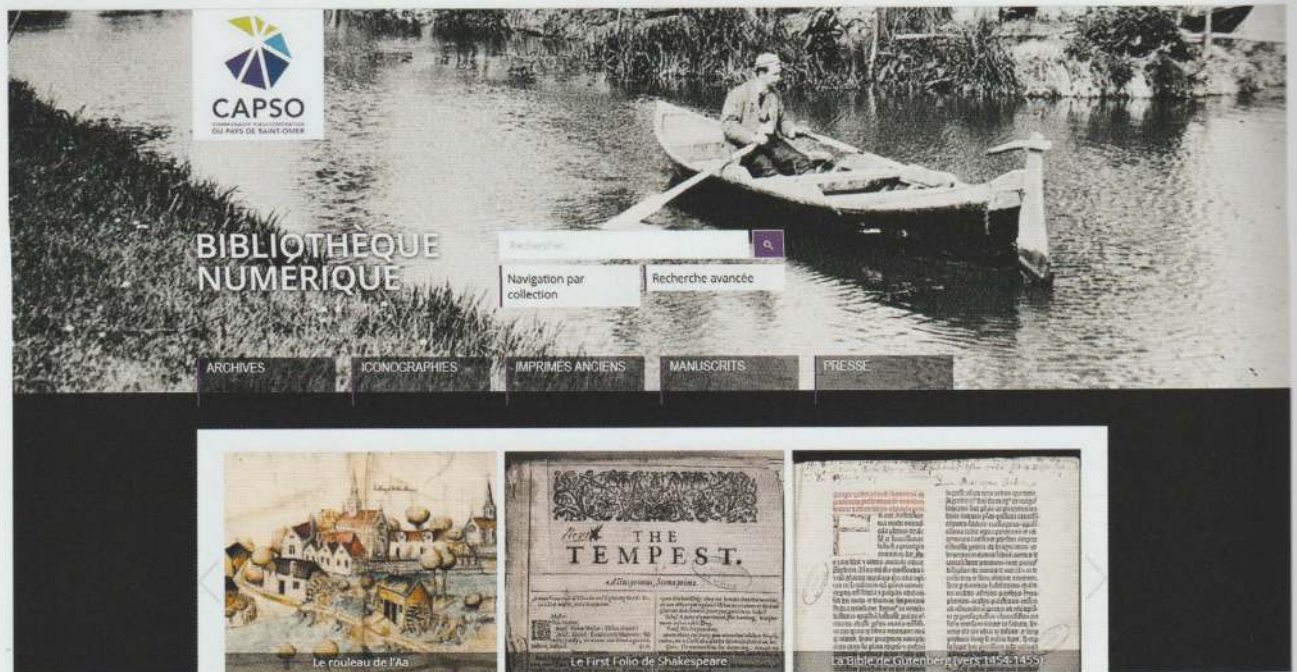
CAPSO
COMMUNAUTÉ D'AGGLOMÉRATION DU PAYS DE SAINT-OMER

BIBLIOTHÈQUE NUMÉRIQUE

Rechercher

Navigation par collection

Recherche avancée

ARCHIVES
ICONOGRAPHIES
IMPRIMÉS ANCIENS
MANUSCRITS
PRESSE

THE TEMPEST.

Le rouleau de l'Aa
Le First Folio de Shakespeare
La Bible de Gutenberg (vers 1454-1455)